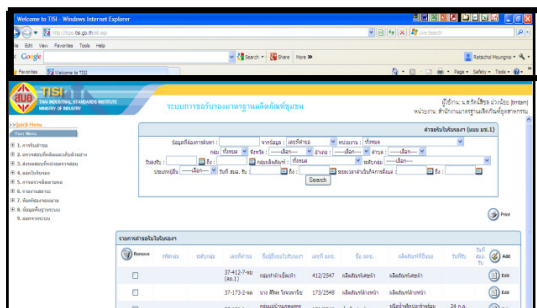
Welcome to TISI - Windows Internet Explorer

http://tisi.go.th/...

File Edit View Favorites Tools Help

Google

Search • Share More »

Rattachai Moungma •

Favorites Welcome to TISI

Page • Safety • Tools •

TISI

THAI INDUSTRIAL STANDARDS INSTITUTE
MINISTRY OF INDUSTRY

ระบบการขอรับรองมาตรฐานผลิตภัณฑ์ชุมชน

ผู้ใช้งาน: น.ส.รัตน์ชัย ม่วงน้อย [Ember]
หน่วยงาน: สำนักงานมาตรฐานผลิตภัณฑ์อุตสาหกรรม

Quick Menu

1. การรับคำขอ
2. ตรวจสอบเรื่องในความรับผิดชอบ
3. ตรวจสอบการรับรองมาตรฐาน
4. ผลการรับรอง
5. การพิมพ์หนังสือรับรอง
6. รายงานต่างๆ
7. ข้อมูลพื้นฐานระบบ
8. ข้อมูลพื้นฐานระบบ
9. ออกจากระบบ

ค้นหาใบรับรอง (แบบ มช.1)

ข้อมูลที่ต้องการค้นหา : จากข้อมูล เลขที่คำขอ หน่วยงาน ทั้งหมด
กลุ่ม ทั้งหมด จังหวัด ---เลือก--- อำเภอ ---เลือก--- ตำบล ---เลือก---
วันที่รับ ถึง กลุ่มผลิตภัณฑ์ ทั้งหมด ผลิตภัณฑ์ ---เลือก---
ประเภทผู้ยื่น ---เลือก--- วันที่ มผช. ถึง ระยะเวลาดำเนินการรับรอง ถึง

Search

Print

รายการคำขอรับใบรับรอง

| Remove | ที่ | เลขที่คำขอ | ชื่อผู้ยื่นคำขอ | เลขที่ มผช. | ชื่อ มผช. | ผลิตภัณฑ์ที่ยื่นขอ | วันที่รับ | วันที่ค้าง | Add |
|---|---|---|---|---|---|---|---|---|---|
| | | 37-412-7-xx (60.1) | กลุ่มผู้ผลิตเจียระไน | 412/2547 | ผลิตภัณฑ์ผ้าทอ | ผลิตภัณฑ์ผ้าทอ | | | Edit |
| | | 37-173-2-xx | นาง ศิริพร วิเศษวงษ์ | 173/2548 | ผลิตภัณฑ์ผ้าไหม | ผลิตภัณฑ์ผ้าไหม | | | Edit |
| | | | กลุ่มแม่บ้านเกษตรกร | | | ผลิตภัณฑ์จากผ้า | 24 ก.ค. | | Edit |